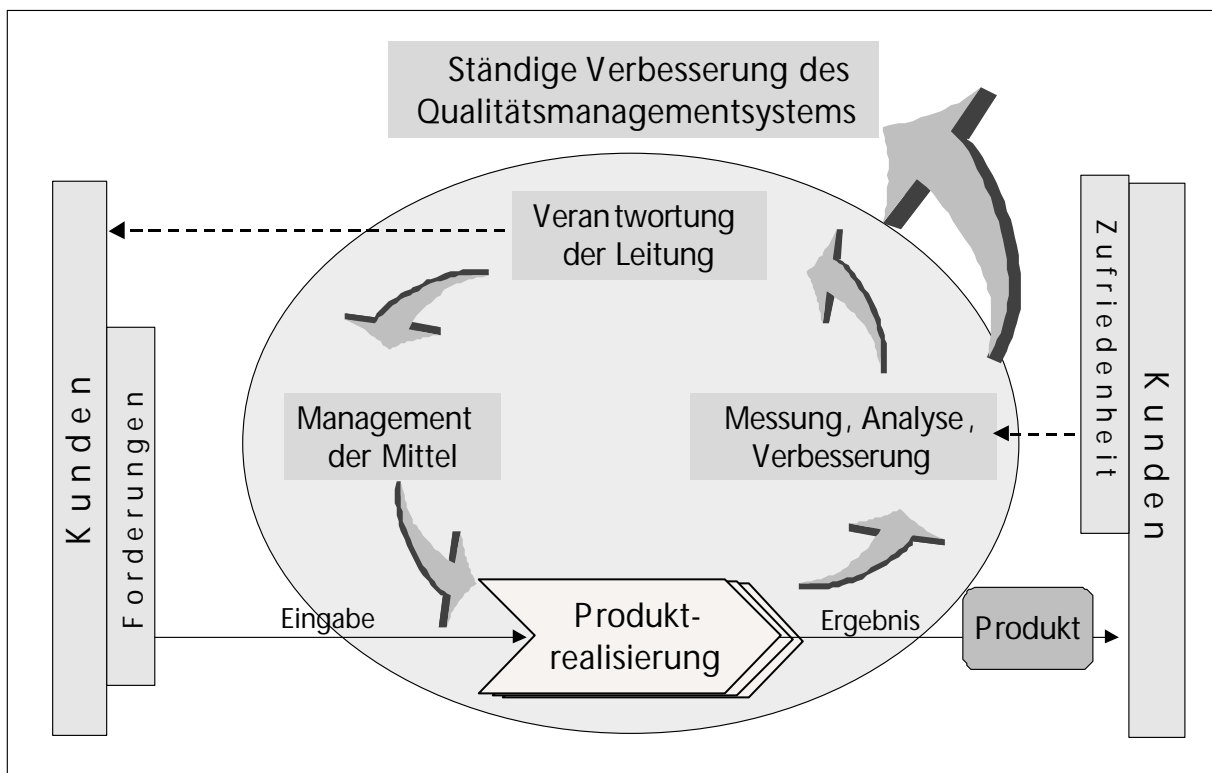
Ständige Verbesserung des Qualitätsmanagementsystems

Kunden

Forderungen

Verantwortung der Leitung

Management der Mittel

Messung, Analyse, Verbesserung

Zufriedenheit

Kunden

Eingabe

Produktrealisierung

Ergebnis

Produkt